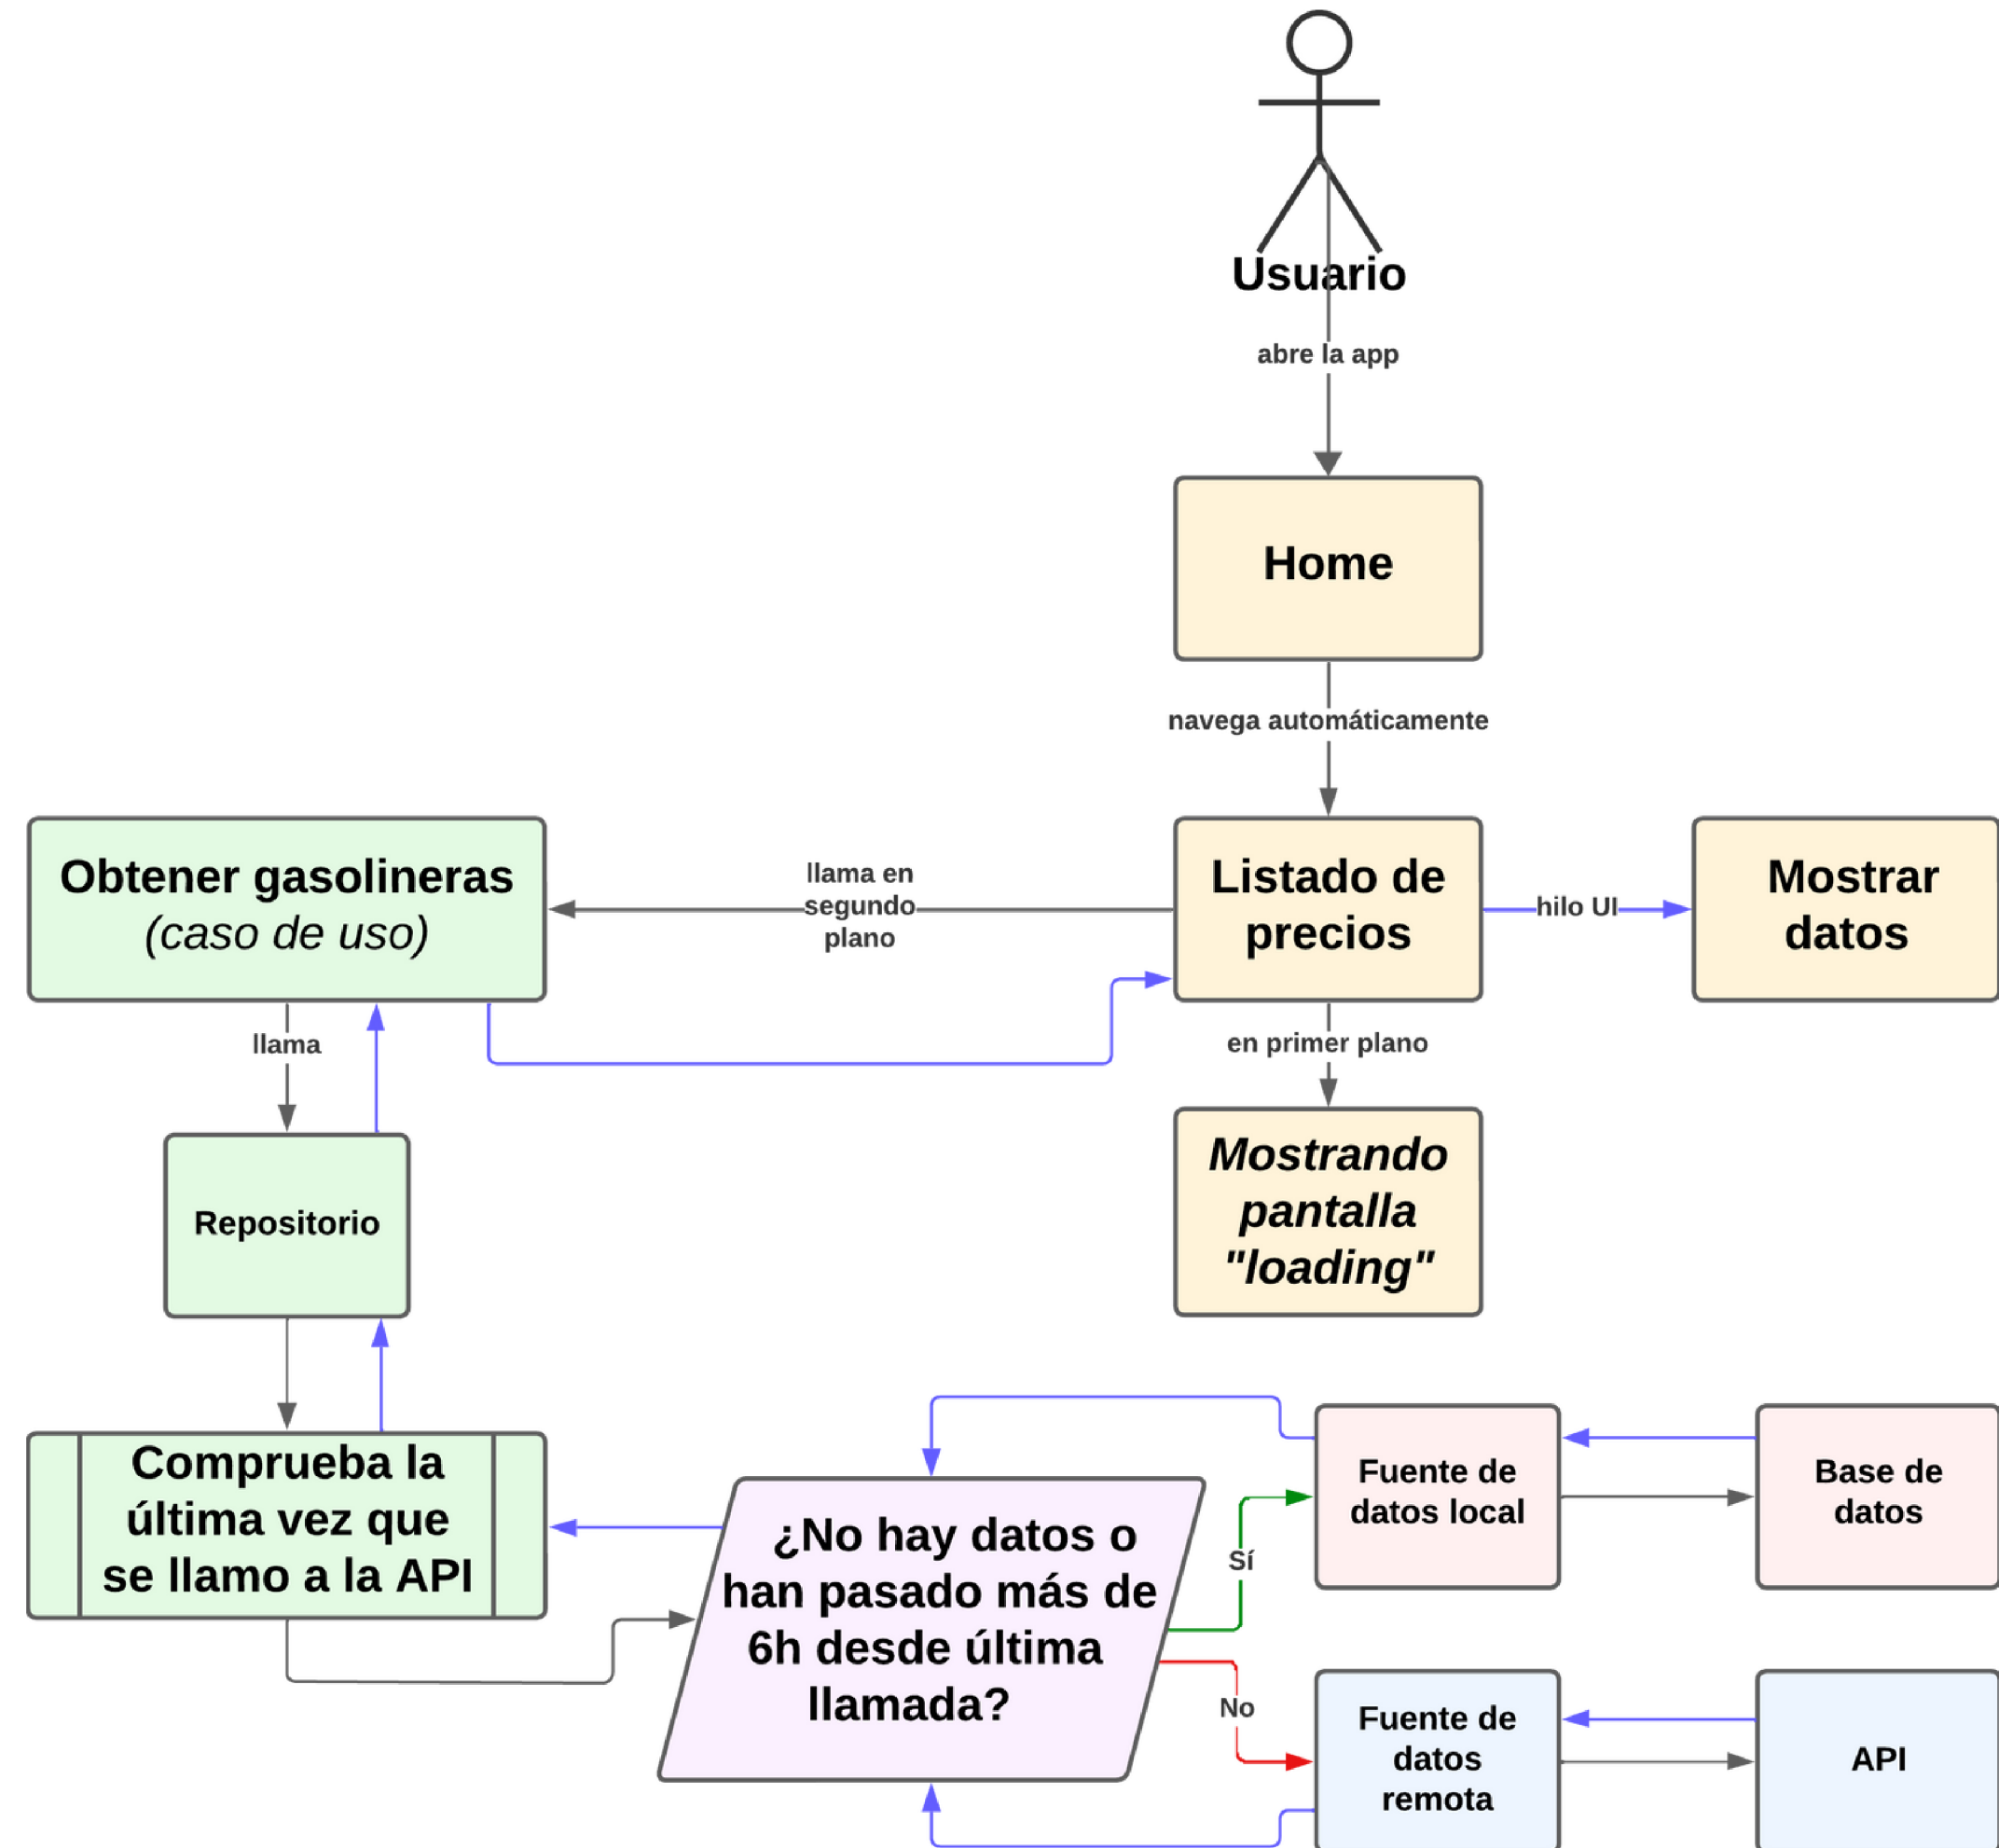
Usuario

abre la app

Home

navega automáticamente

Obtener gasolineras
(caso de uso)

llama en segundo plano

Listado de precios

hilo UI

Mostrar datos

llama

en primer plano

Repositorio

Mostrando pantalla "loading"

Comprueba la última vez que se llamo a la API

¿No hay datos o han pasado más de 6h desde última llamada?

Fuente de datos local

Base de datos

Sí

No

Fuente de datos remota

API